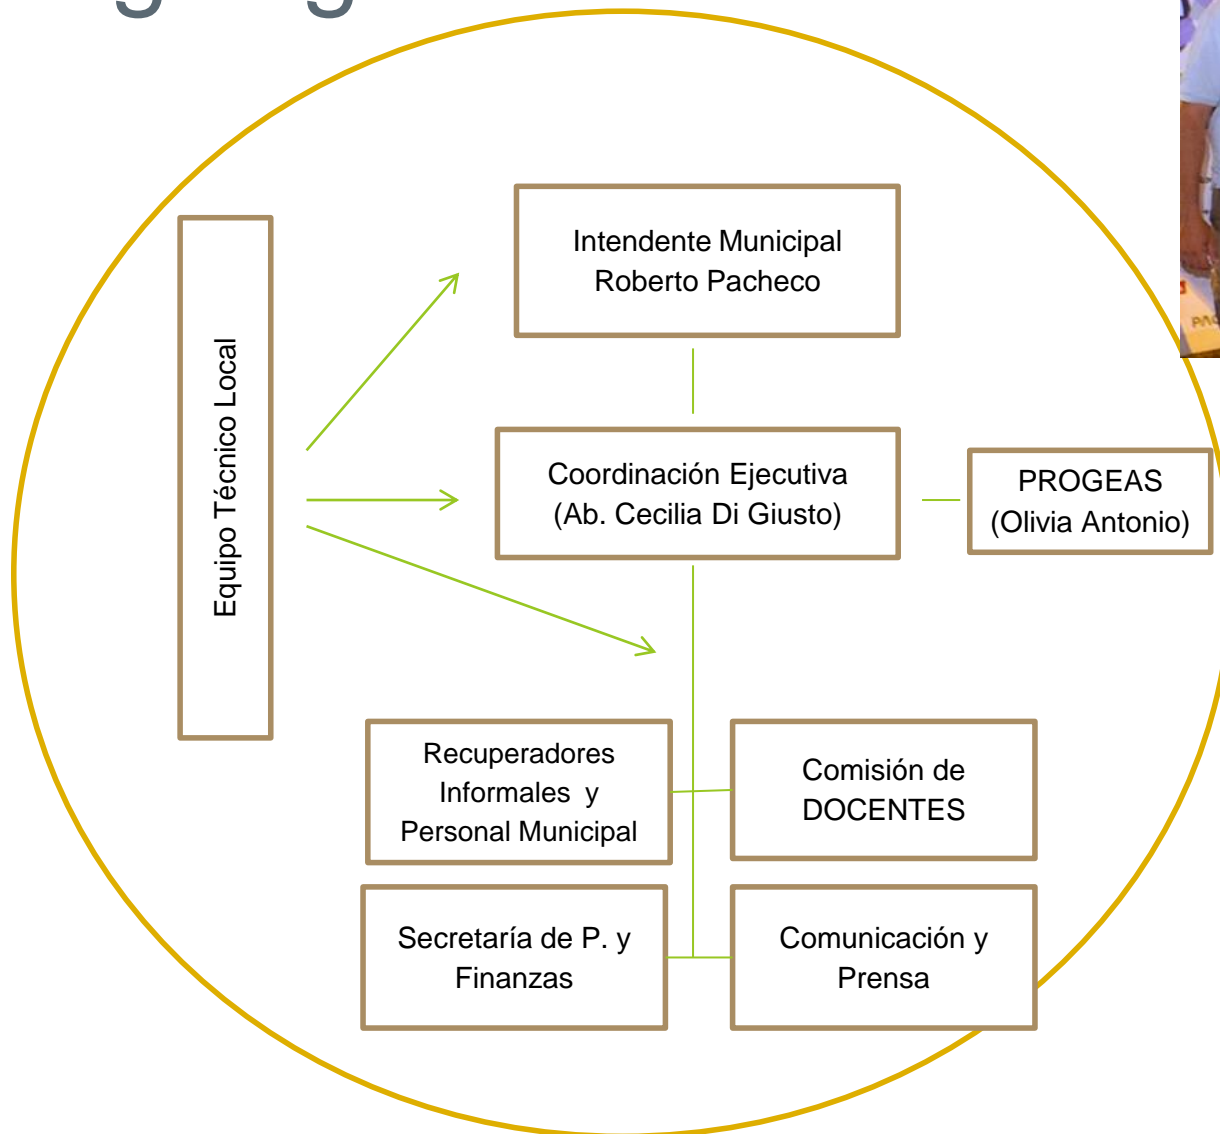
Equipo Técnico Local

Intendente Municipal
Roberto Pacheco

Coordinación Ejecutiva
(Ab. Cecilia Di Giusto)

PROGEAS
(Olivia Antonio)

Recuperadores Informales y Personal Municipal

Comisión de DOCENTES

Secretaría de P. y Finanzas

Comunicación y Prensa